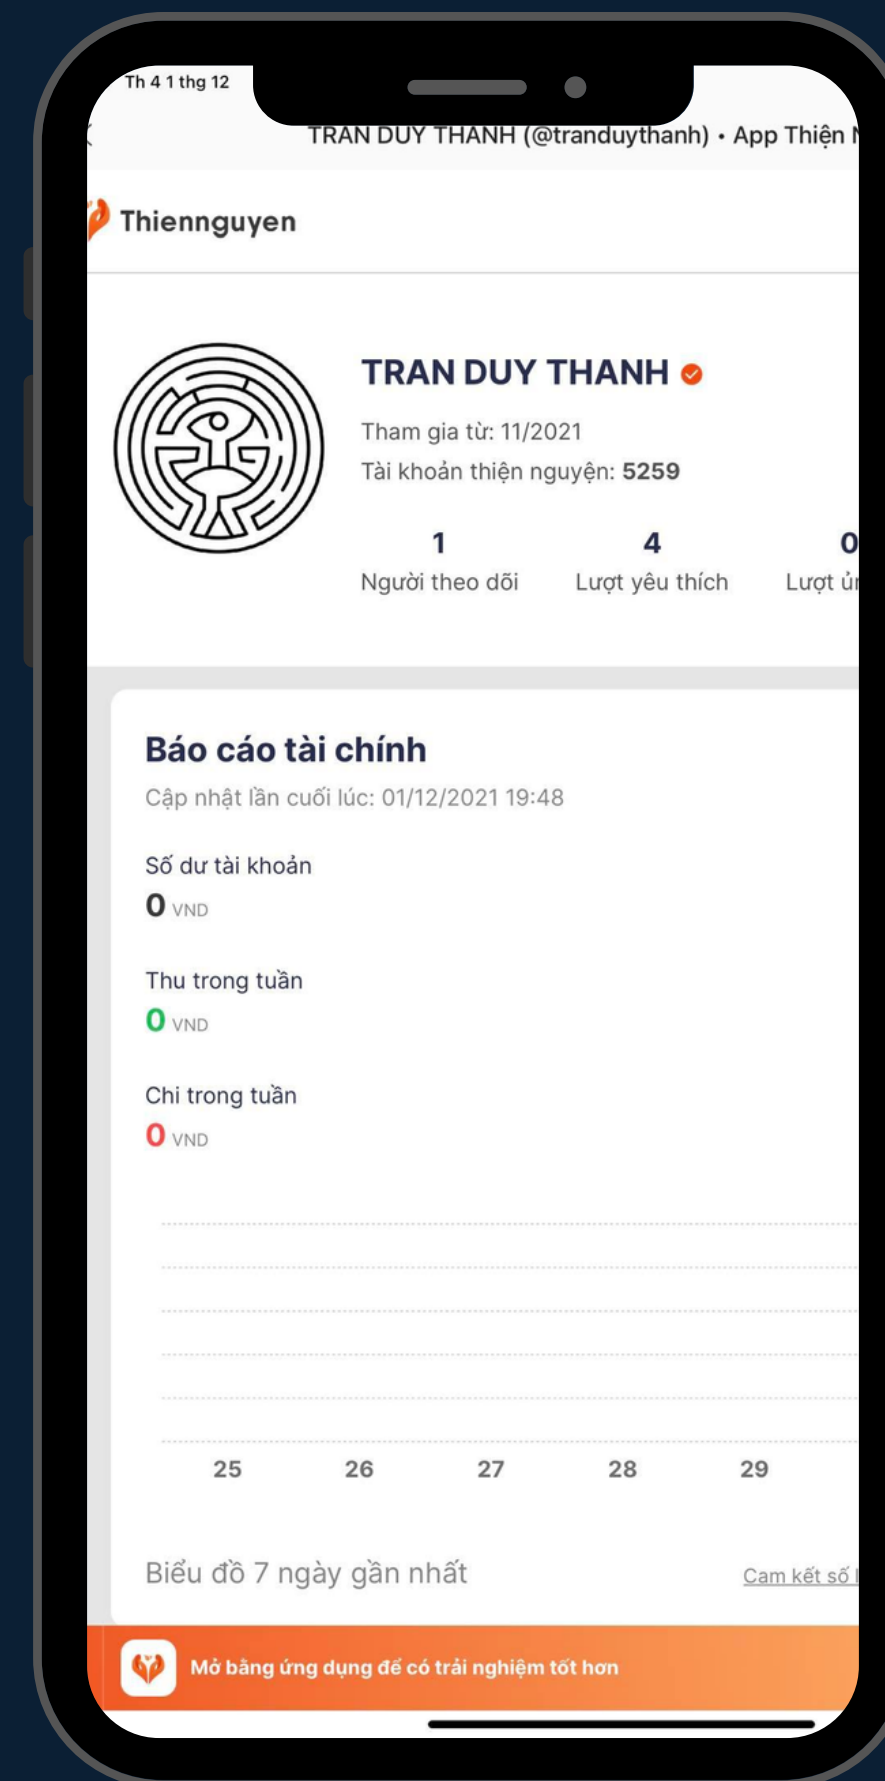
Th 4 1 thg 12

TRAN DUY THANH (@tranduythanh) • App Thiện N

Thiennguyen

TRAN DUY THANH

Tham gia từ: 11/2021
Tài khoản thiện nguyện: 5259

1
Người theo dõi

4
Lượt yêu thích

0
Lượt ủ

Báo cáo tài chính
Cập nhật lần cuối lúc: 01/12/2021 19:48

Số dư tài khoản
0 VND

Thu trong tuần
0 VND

Chi trong tuần
0 VND

25 26 27 28 29

Biểu đồ 7 ngày gần nhất

Cam kết số

Mở bằng ứng dụng để có trải nghiệm tốt hơn